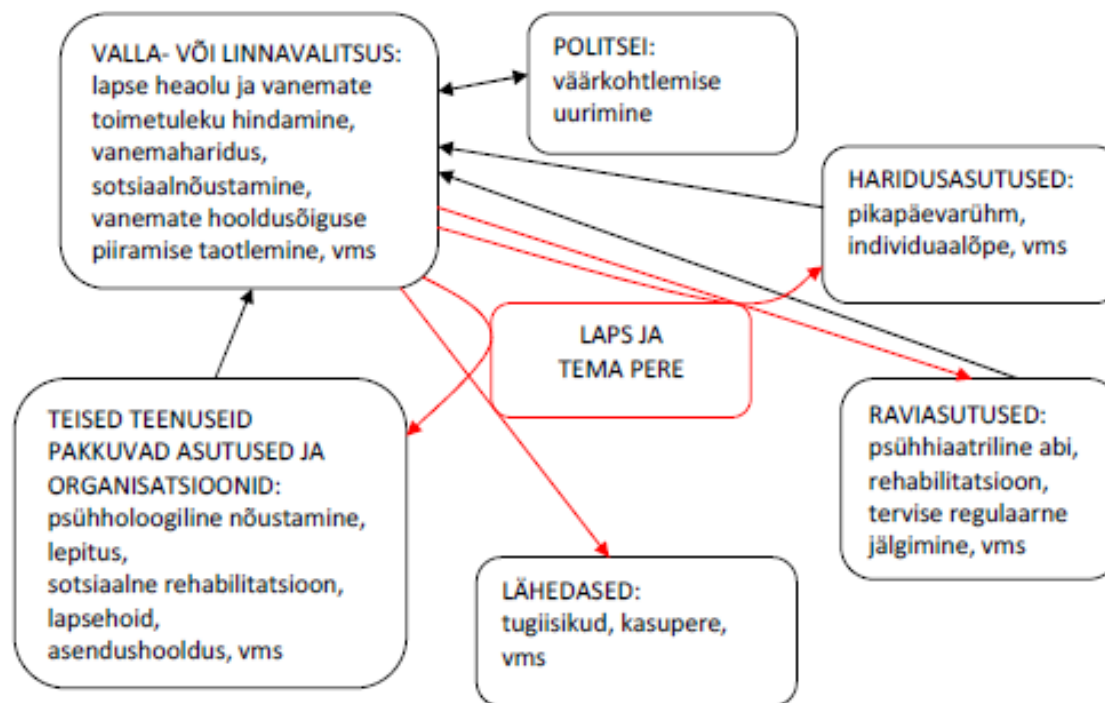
VALLA- VÕI LINNAVALITSUS:
lapse heaolu ja vanemate toimetuleku hindamine, vanemaharidus, sotsiaalnõustamine, vanemate hooldusõiguse piiramise taotlemine, vms

POLITSEI:
väärkohtlemise uurimine

HARIDUSASUTUSED:
pikapäevarühm, individuaalõpe, vms

LAPS JA TEMA PERE

TEISED TEENUSEID PAKKUVAD ASUTUSED JA ORGANISATSIOONID:
psühholoogiline nõustamine,
lepitus,
sotsiaalne rehabilitatsioon,
lapsehoid,
asendushooldus, vms

RAVIASUTUSED:
psühhiaatriline abi,
rehabilitatsioon,
tervise regulaarne jälgimine, vms

LÄHEDASED:
tugiisikud, kasupere, vms